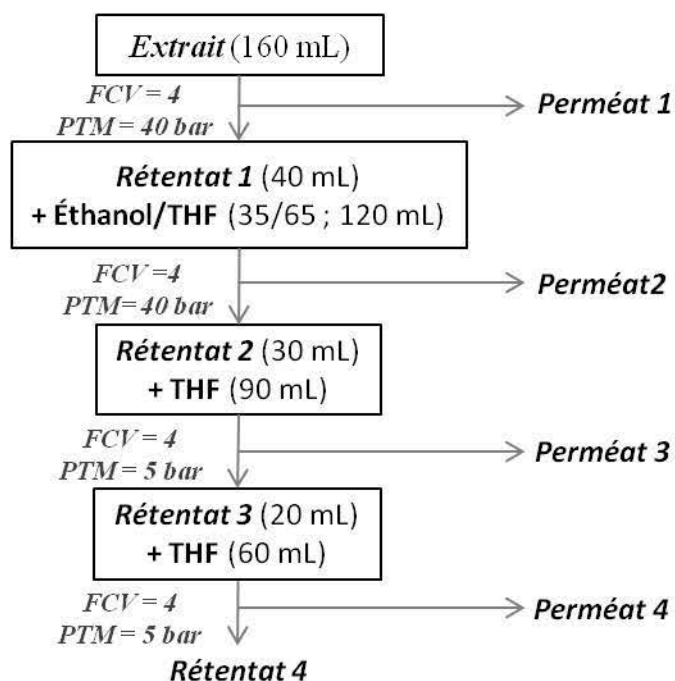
*Extrait* (160 mL)

*FCV = 4*
*PTM = 40 bar*

**Perméat 1**

**Rétentat 1** (40 mL)
**+ Éthanol/THF** (35/65 ; 120 mL)

*FCV =4*
*PTM= 40 bar*

**Perméat2**

**Rétentat 2** (30 mL)
**+ THF** (90 mL)

*FCV = 4*
*PTM = 5 bar*

**Perméat 3**

**Rétentat 3** (20 mL)
**+ THF** (60 mL)

*FCV = 4*
*PTM = 5 bar*

**Perméat 4**

**Rétentat 4**